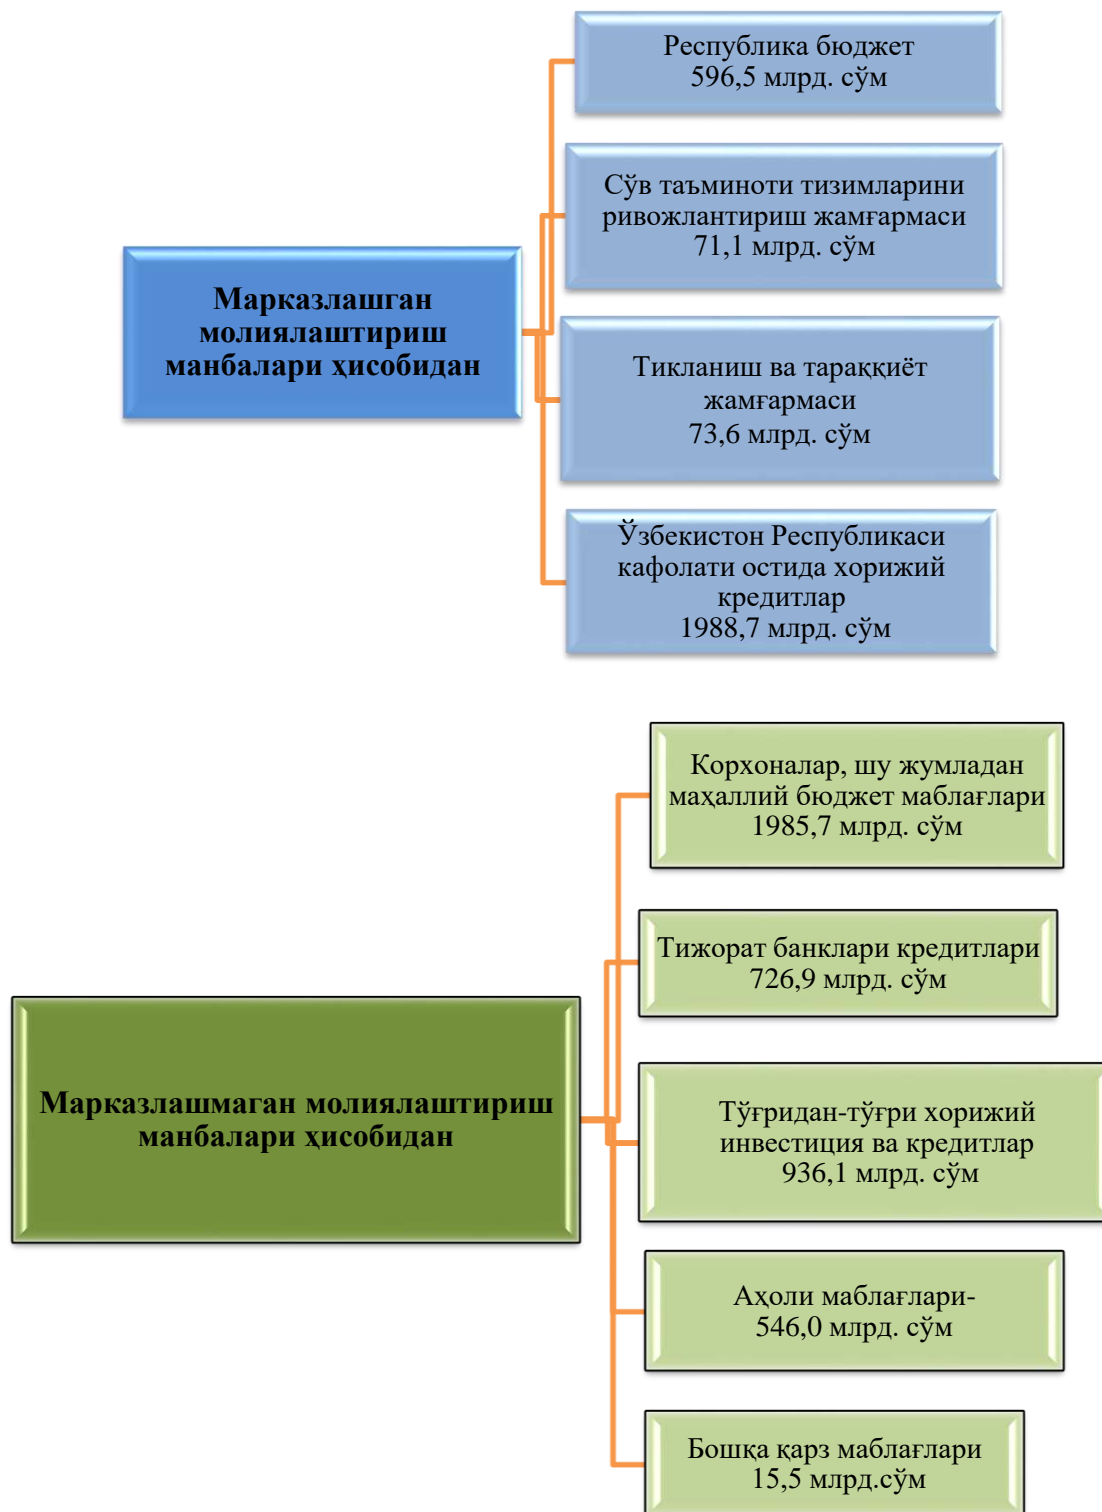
Марказлашган молиялаштириш манбалари ҳисобидан

Республика бюджет
596,5 млрд. сўм

Сўв таъминоти тизимларини ривожлантириш жамғармаси
71,1 млрд. сўм

Тикланиш ва тараққиёт жамғармаси
73,6 млрд. сўм

Ўзбекистон Республикаси кафолати остида хорижий кредитлар
1988,7 млрд. сўм

Марказлашмаган молиялаштириш манбалари ҳисобидан

Корхоналар, шу жумладан маҳаллий бюджет маблағлари
1985,7 млрд. сўм

Тижорат банклари кредитлари
726,9 млрд. сўм

Тўғридан-тўғри хорижий инвестиция ва кредитлар
936,1 млрд. сўм

Аҳоли маблағлари-
546,0 млрд. сўм

Бошқа қарз маблағлари
15,5 млрд.сўм